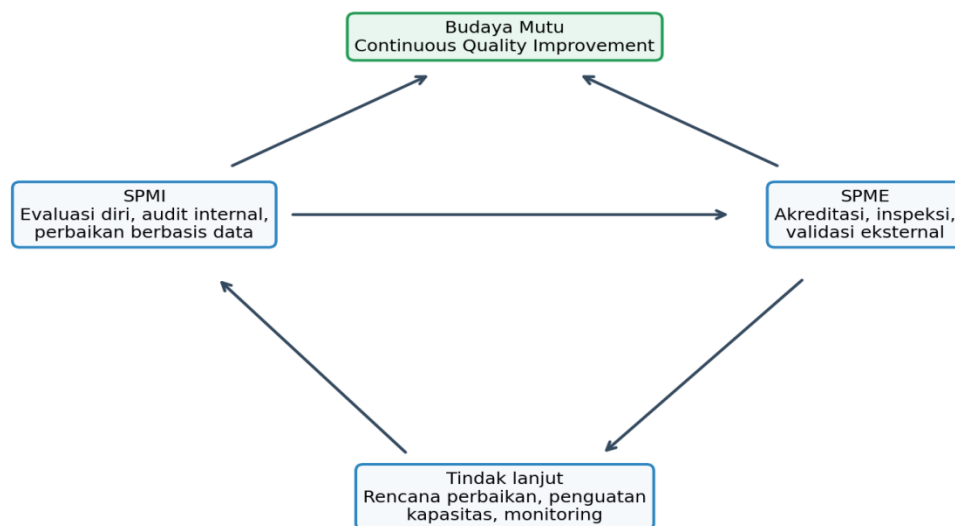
Budaya Mutu
Continuous Quality Improvement

SPMI
Evaluasi diri, audit internal,
perbaikan berbasis data

SPME
Akreditasi, inspeksi,
validasi eksternal

Tindak lanjut
Rencana perbaikan, penguatan
kapasitas, monitoring